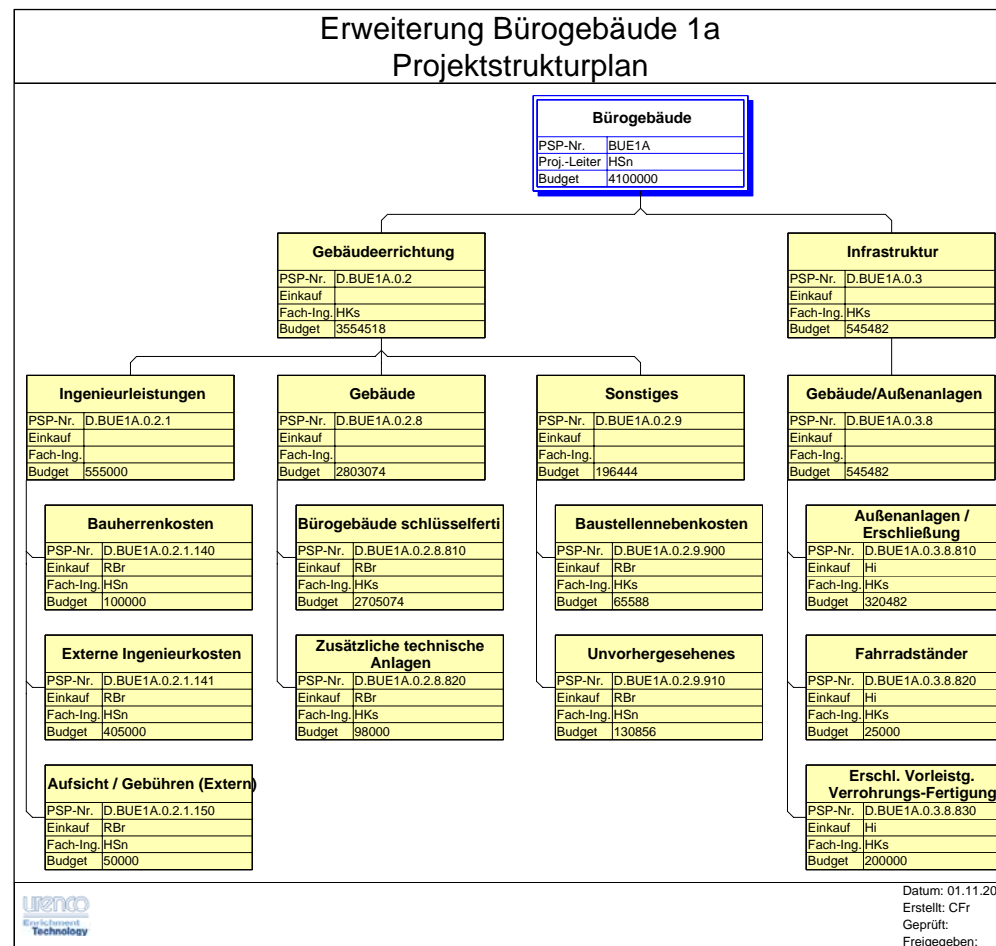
Erweiterung Bürogebäude 1a
Projektstrukturplan

**Bürogebäude**

| PSP-Nr. | BUE1A |
|---|---|
| Proj.-Leiter | HSn |
| Budget | 4100000 |

**Gebäudeerrichtung**

| PSP-Nr. | D.BUE1A.0.2 |
|---|---|
| Einkauf | |
| Fach-Ing. | HKs |
| Budget | 3554518 |

**Infrastruktur**

| PSP-Nr. | D.BUE1A.0.3 |
|---|---|
| Einkauf | |
| Fach-Ing. | HKs |
| Budget | 545482 |

**Ingenieurleistungen**

| PSP-Nr. | D.BUE1A.0.2.1 |
|---|---|
| Einkauf | |
| Fach-Ing. | |
| Budget | 555000 |

**Gebäude**

| PSP-Nr. | D.BUE1A.0.2.8 |
|---|---|
| Einkauf | |
| Fach-Ing. | |
| Budget | 2803074 |

**Sonstiges**

| PSP-Nr. | D.BUE1A.0.2.9 |
|---|---|
| Einkauf | |
| Fach-Ing. | |
| Budget | 196444 |

**Gebäude/Außenanlagen**

| PSP-Nr. | D.BUE1A.0.3.8 |
|---|---|
| Einkauf | |
| Fach-Ing. | |
| Budget | 545482 |

**Bauherrenkosten**

| PSP-Nr. | D.BUE1A.0.2.1.140 |
|---|---|
| Einkauf | RBr |
| Fach-Ing. | HSn |
| Budget | 100000 |

**Bürogebäude schlüsselferti**

| PSP-Nr. | D.BUE1A.0.2.8.810 |
|---|---|
| Einkauf | RBr |
| Fach-Ing. | HKs |
| Budget | 2705074 |

**Baustellennebenkosten**

| PSP-Nr. | D.BUE1A.0.2.9.900 |
|---|---|
| Einkauf | RBr |
| Fach-Ing. | HKs |
| Budget | 65588 |

**Außenanlagen / Erschließung**

| PSP-Nr. | D.BUE1A.0.3.8.810 |
|---|---|
| Einkauf | Hi |
| Fach-Ing. | HKs |
| Budget | 320482 |

**Externe Ingenieurkosten**

| PSP-Nr. | D.BUE1A.0.2.1.141 |
|---|---|
| Einkauf | RBr |
| Fach-Ing. | HSn |
| Budget | 405000 |

**Zusätzliche technische Anlagen**

| PSP-Nr. | D.BUE1A.0.2.8.820 |
|---|---|
| Einkauf | RBr |
| Fach-Ing. | HKs |
| Budget | 98000 |

**Unvorhergesehenes**

| PSP-Nr. | D.BUE1A.0.2.9.910 |
|---|---|
| Einkauf | RBr |
| Fach-Ing. | HSn |
| Budget | 130856 |

**Fahrradständer**

| PSP-Nr. | D.BUE1A.0.3.8.820 |
|---|---|
| Einkauf | Hi |
| Fach-Ing. | HKs |
| Budget | 25000 |

**Aufsicht / Gebühren (Extern)**

| PSP-Nr. | D.BUE1A.0.2.1.150 |
|---|---|
| Einkauf | RBr |
| Fach-Ing. | HSn |
| Budget | 50000 |

**Erschl. Vorleistg. Verrohrungs-Fertigung**

| PSP-Nr. | D.BUE1A.0.3.8.830 |
|---|---|
| Einkauf | Hi |
| Fach-Ing. | HKs |
| Budget | 200000 |

urenco Enrichment Technology

Datum: 01.11.20
Erstellt: CFr
Geprüft:
Freigegeben: